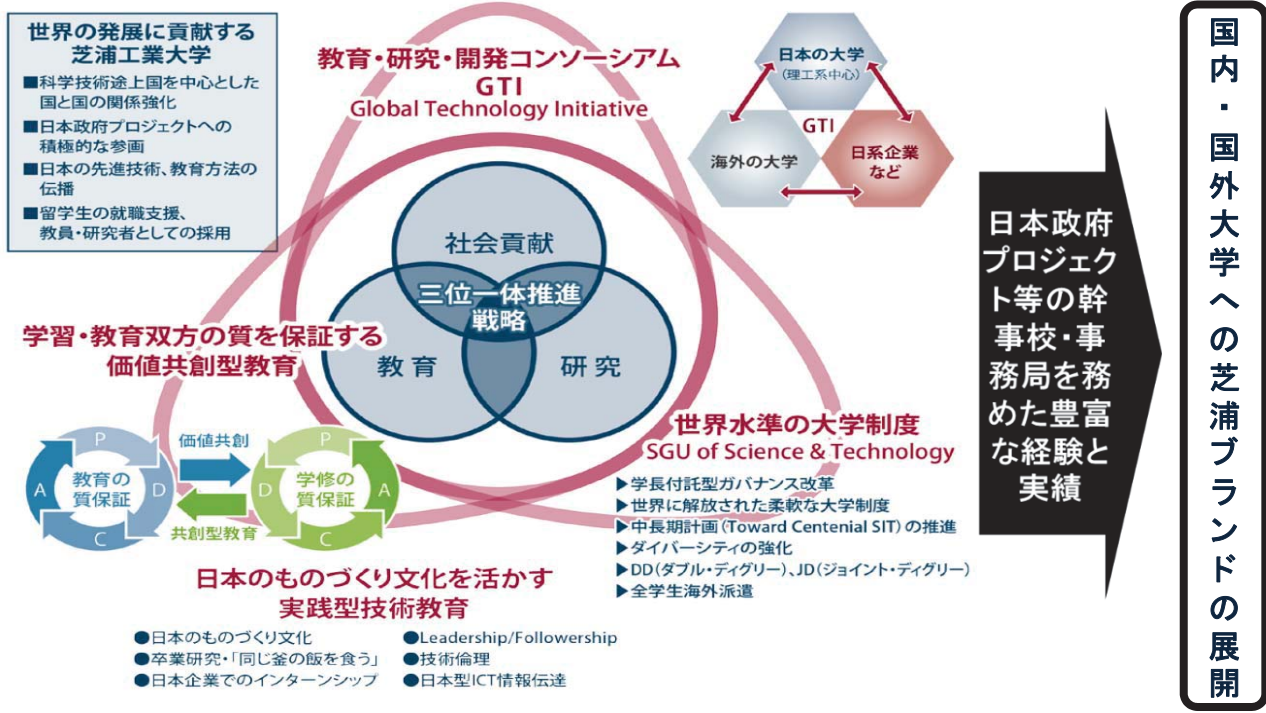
世界の発展に貢献する
芝浦工業大学
■科学技術途上国を中心とした国と国の関係強化
■日本政府プロジェクトへの積極的な参画
■日本の先進技術、教育方法の伝播
■留学生の就職支援、教員・研究者としての採用

教育・研究・開発コンソーシアム
GTI
Global Technology Initiative

日本の大学
(理工系中心)
GTI
海外の大学
日系企業
など

社会貢献
三位一体推進
戦略
教育
研究

学習・教育双方の質を保証する
価値共創型教育

P
教育の
質保証
A
D
C
価値共創
共創型教育
P
学修の
質保証
D
A
C

世界水準の大学制度
SGU of Science & Technology
▶学長付託型ガバナンス改革
▶世界に解放された柔軟な大学制度
▶中長期計画(Toward Centenial SIT)の推進
▶ダイバーシティの強化
▶DD(ダブル・ディグリー)、JD(ジョイント・ディグリー)
▶全学生海外派遣

日本のものづくり文化を活かす
実践型技術教育
●日本のものづくり文化
●卒業研究・「同じ釜の飯を食う」
●日本企業でのインターンシップ
●Leadership/Followership
●技術倫理
●日本型ICT情報伝達

日本政府プロジェクト等の幹事校・事務局を務めた豊富な経験と実績

国内・国外大学への芝浦ブランドの展開